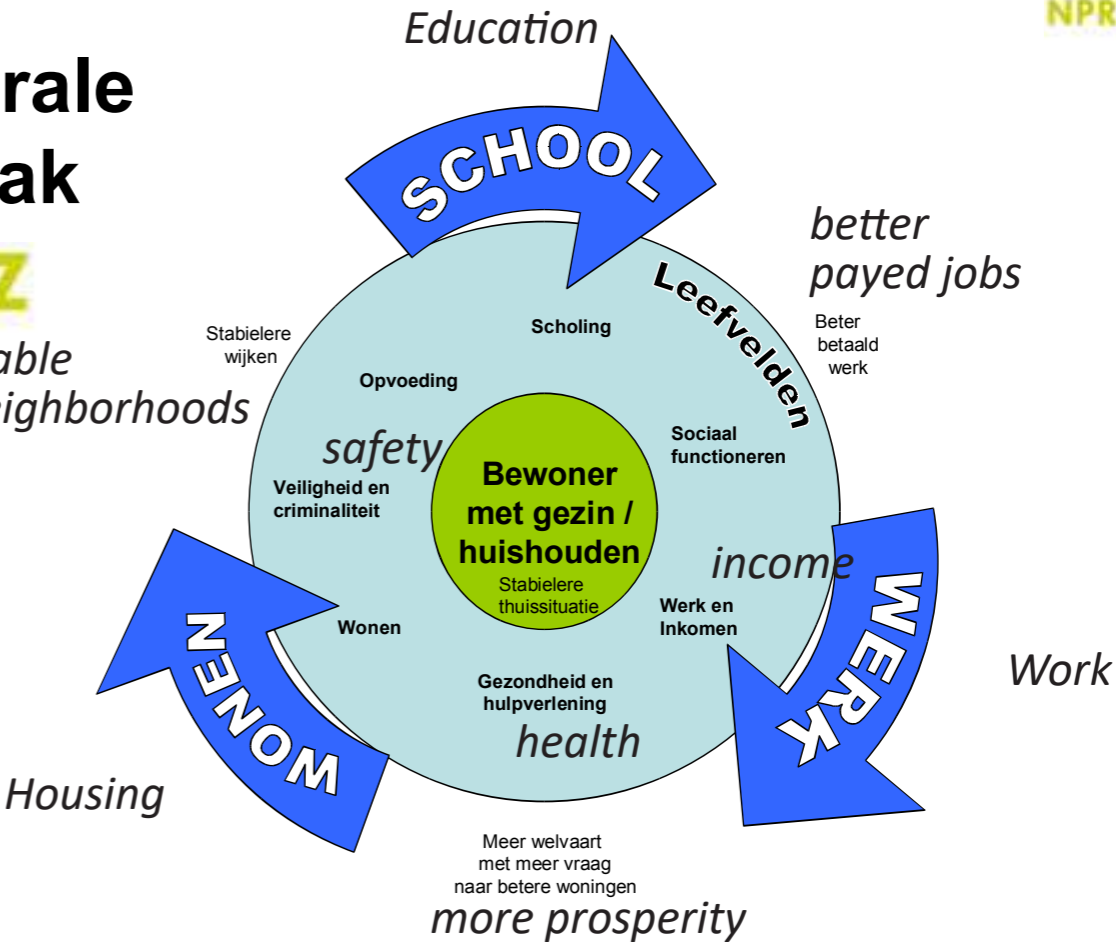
rale
ak
Z
able
ighborhoods

Education
NPR

SCHOOL

better
payed jobs

Leefvelden

Stabielere
wijken

Scholing

Beter
betaald
werk

Opvoeding

safety

Sociaal
functioneren

Veiligheid en
criminaliteit

Bewoner
met gezin /
huishouden

Stabielere
thuissituatie

income

WERK

Wonen

Werk en
Inkomen

Work

WONEN

Gezondheid en
hulpverlening

health

Housing

Meer welvaart
met meer vraag
naar betere woningen

more prosperity